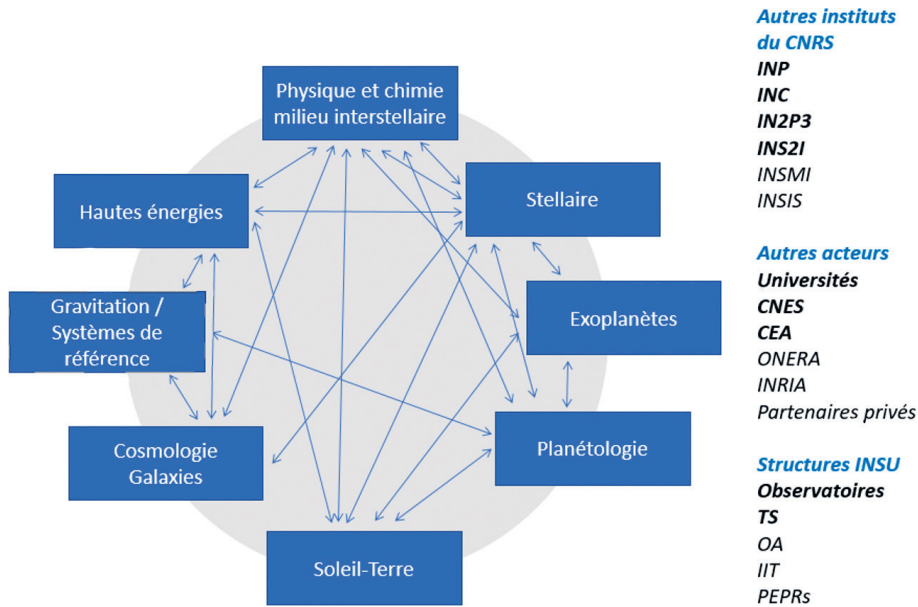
Physique et chimie milieu interstellaire

Hautes énergies

Stellaire

Gravitation / Systèmes de référence

Exoplanètes

Cosmologie Galaxies

Planétologie

Soleil-Terre

Autres instituts du CNRS
INP
INC
IN2P3
INS2I
INSMI
INSIS

Autres acteurs
Universités
CNES
CEA
ONERA
INRIA
Partenaires privés

Structures INSU
Observatoires
TS
OA
IIT
PEPRs